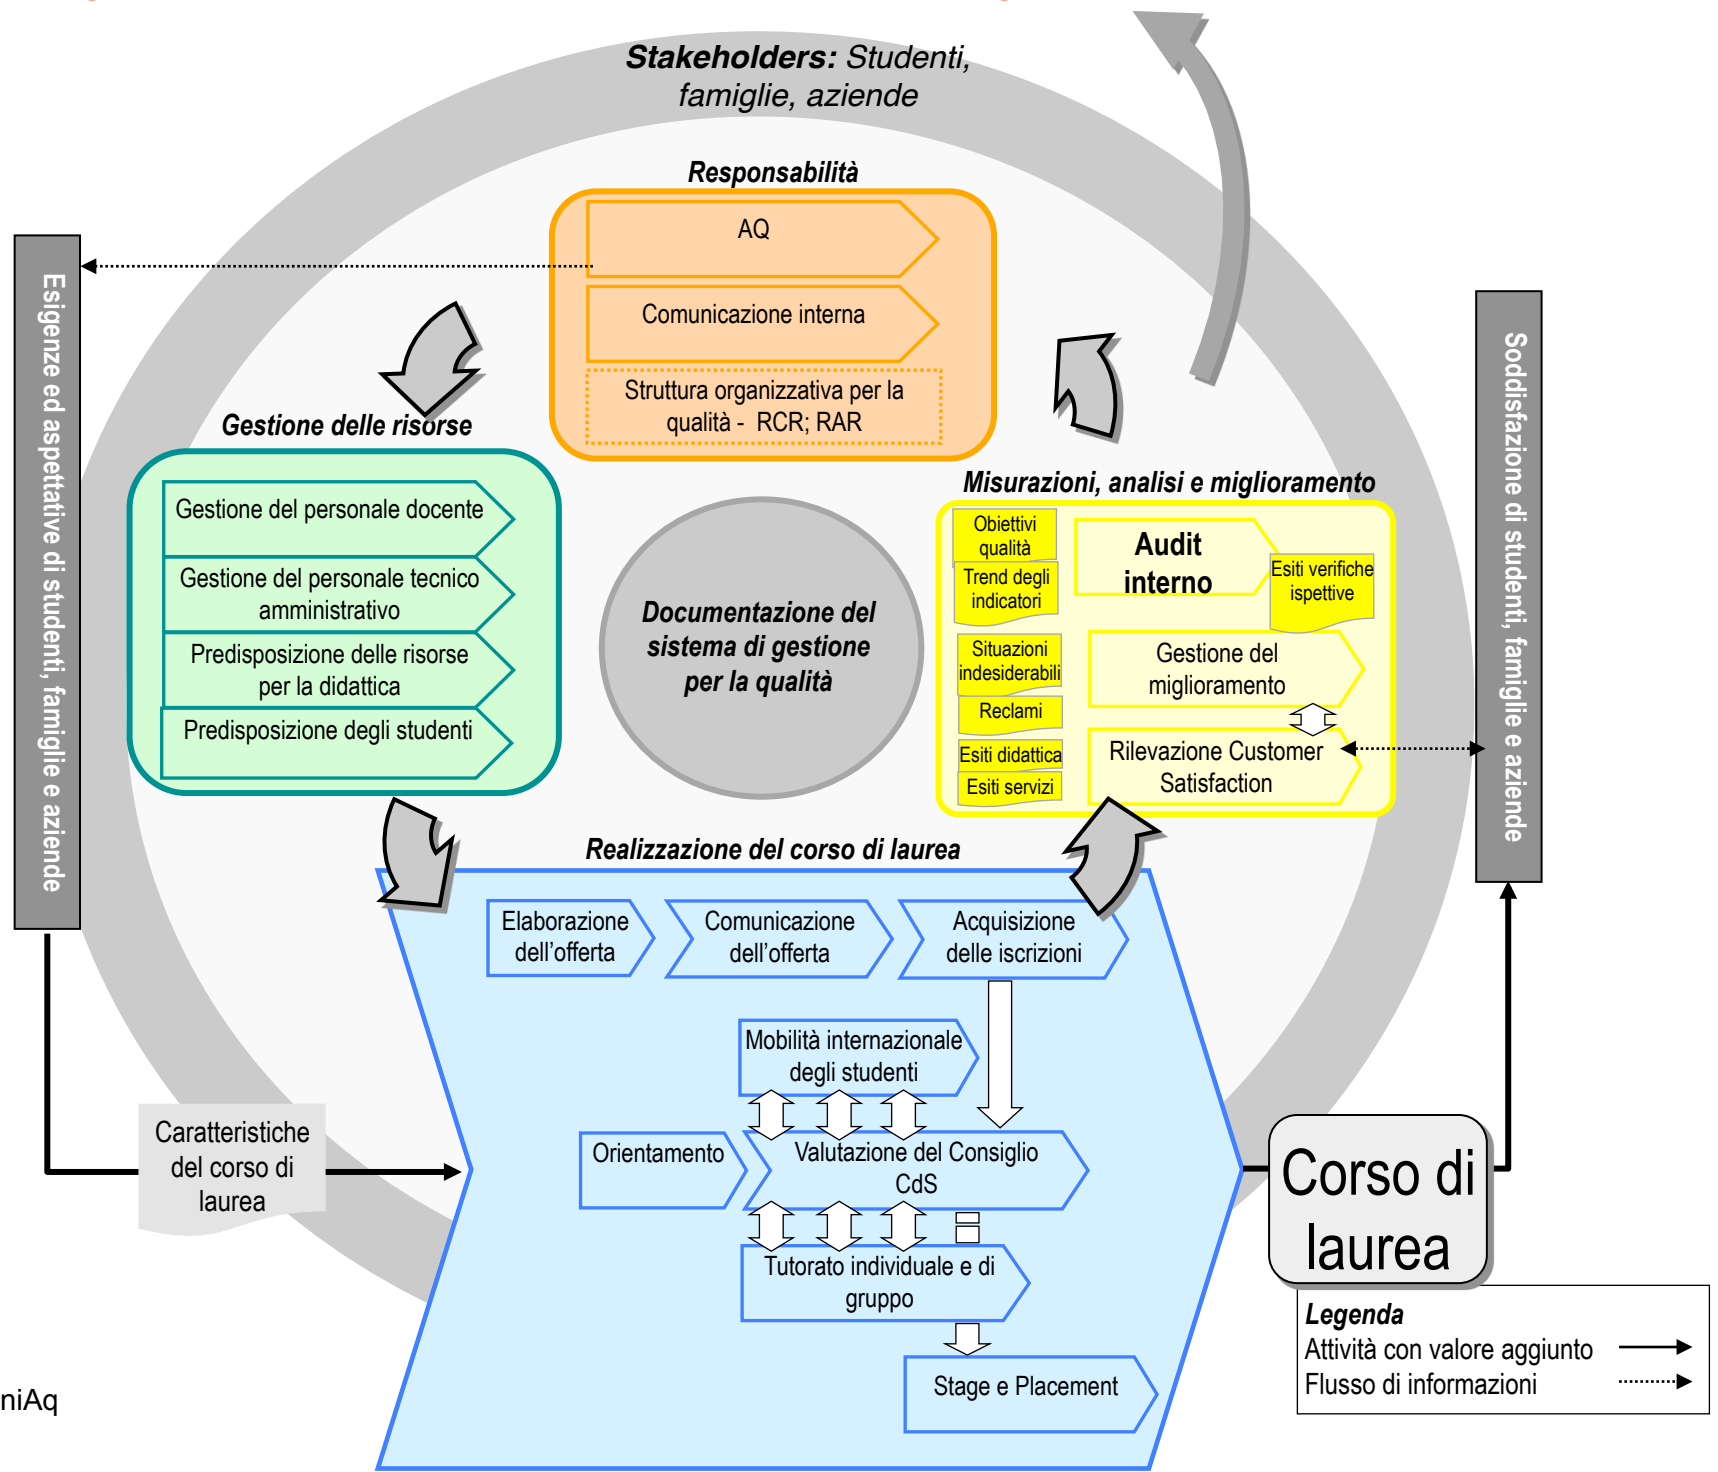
**Stakeholders:** Studenti, famiglie, aziende

Responsabilità

AQ

Comunicazione interna

Struttura organizzativa per la qualità - RCR; RAR

Esigenze ed aspettative di studenti, famiglie e aziende

Soddisfazione di studenti, famiglie e aziende

Gestione delle risorse

Gestione del personale docente

Gestione del personale tecnico amministrativo

Predisposizione delle risorse per la didattica

Predisposizione degli studenti

Documentazione del sistema di gestione per la qualità

Misurazioni, analisi e miglioramento

Obiettivi qualità

Trend degli indicatori

Audit interno

Esiti verifiche ispettive

Situazioni indesiderabili

Reclami

Gestione del miglioramento

Esiti didattica

Esiti servizi

Rilevazione Customer Satisfaction

Realizzazione del corso di laurea

Elaborazione dell'offerta

Comunicazione dell'offerta

Acquisizione delle iscrizioni

Mobilità internazionale degli studenti

Orientamento

Valutazione del Consiglio CdS

Tutorato individuale e di gruppo

Stage e Placement

Caratteristiche del corso di laurea

Corso di laurea

Legenda
Attività con valore aggiunto
Flusso di informazioni

niAq